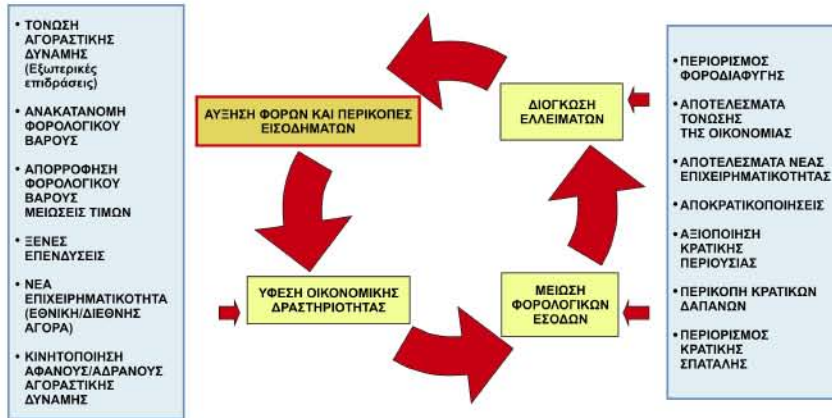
• ΤΟΝΩΣΗ ΑΓΟΡΑΣΤΙΚΗΣ ΔΥΝΑΜΗΣ (Εξωτερικές επιδράσεις)

• ΑΝΑΚΑΤΑΝΟΜΗ ΦΟΡΟΛΟΓΙΚΟΥ ΒΑΡΟΥΣ

• ΑΠΟΡΡΟΦΗΣΗ ΦΟΡΟΛΟΓΙΚΟΥ ΒΑΡΟΥΣ ΜΕΙΩΣΕΙΣ ΤΙΜΩΝ

• ΞΕΝΕΣ ΕΠΕΝΔΥΣΕΙΣ

• ΝΕΑ ΕΠΙΧΕΙΡΗΜΑΤΙΚΟΤΗΤΑ (ΕΘΝΙΚΗ/ΔΙΕΘΝΗΣ ΑΓΟΡΑ)

• ΚΙΝΗΤΟΠΟΙΗΣΗ ΑΦΑΝΟΥΣ/ΑΔΡΑΝΟΥΣ ΑΓΟΡΑΣΤΙΚΗΣ ΔΥΝΑΜΗΣ

ΑΥΞΗΣΗ ΦΟΡΩΝ ΚΑΙ ΠΕΡΙΚΟΠΕΣ ΕΙΣΟΔΗΜΑΤΩΝ

ΔΙΟΓΚΩΣΗ ΕΛΛΕΙΜΑΤΩΝ

ΥΦΕΣΗ ΟΙΚΟΝΟΜΙΚΗΣ ΔΡΑΣΤΗΡΙΟΤΗΤΑΣ

ΜΕΙΩΣΗ ΦΟΡΟΛΟΓΙΚΩΝ ΕΣΟΔΩΝ

• ΠΕΡΙΟΡΙΣΜΟΣ ΦΟΡΟΔΙΑΦΥΓΗΣ

• ΑΠΟΤΕΛΕΣΜΑΤΑ ΤΟΝΩΣΗΣ ΤΗΣ ΟΙΚΟΝΟΜΙΑΣ

• ΑΠΟΤΕΛΕΣΜΑΤΑ ΝΕΑΣ ΕΠΙΧΕΙΡΗΜΑΤΙΚΟΤΗΤΑΣ

• ΑΠΟΚΡΑΤΙΚΟΠΟΙΗΣΕΙΣ

• ΑΞΙΟΠΟΙΗΣΗ ΚΡΑΤΙΚΗΣ ΠΕΡΙΟΥΣΙΑΣ

• ΠΕΡΙΚΟΠΗ ΚΡΑΤΙΚΩΝ ΔΑΠΑΝΩΝ

• ΠΕΡΙΟΡΙΣΜΟΣ ΚΡΑΤΙΚΗΣ ΣΠΑΤΑΛΗΣ